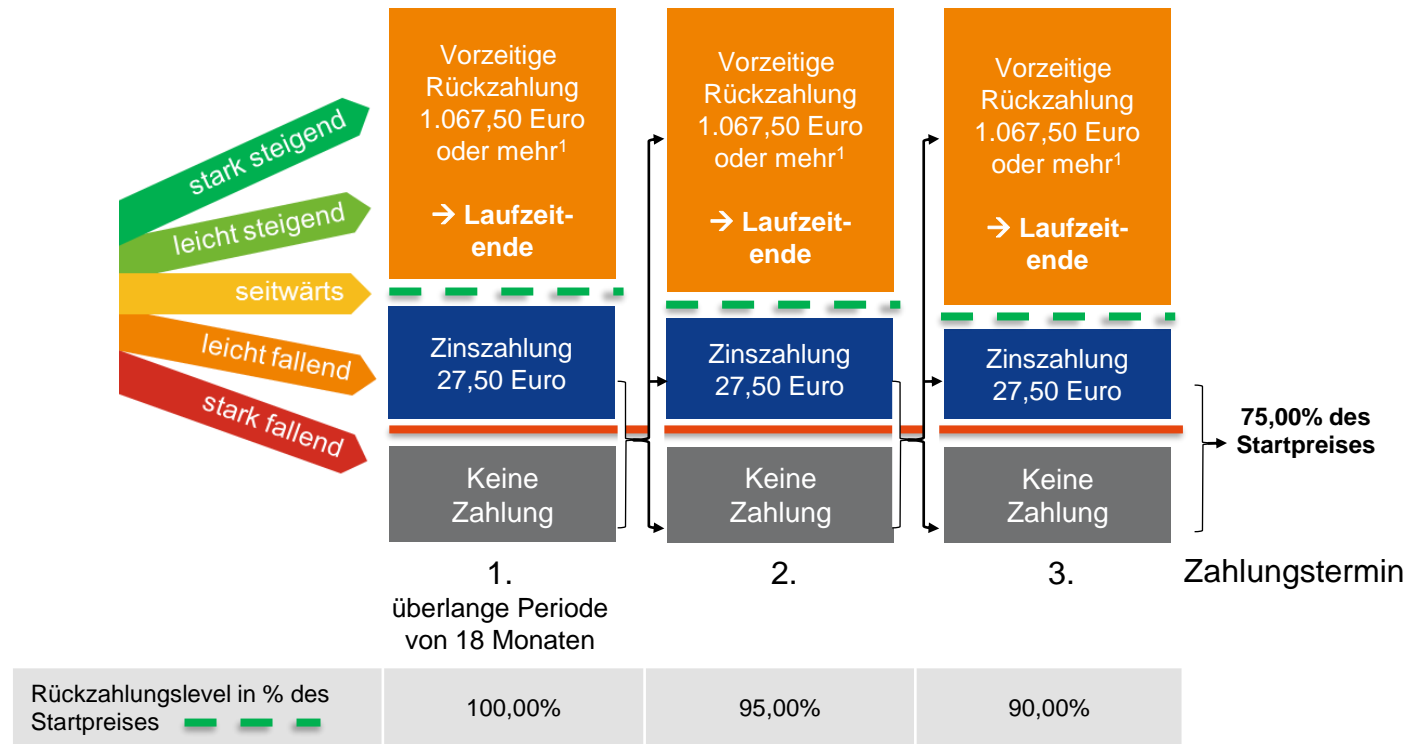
stark steigend
leicht steigend
seitwärts
leicht fallend
stark fallend

Vorzeitige Rückzahlung 1.067,50 Euro oder mehr$^1$

→ Laufzeitende

Zinszahlung 27,50 Euro

Keine Zahlung

Vorzeitige Rückzahlung 1.067,50 Euro oder mehr$^1$

→ Laufzeitende

Zinszahlung 27,50 Euro

Keine Zahlung

Vorzeitige Rückzahlung 1.067,50 Euro oder mehr$^1$

→ Laufzeitende

Zinszahlung 27,50 Euro

Keine Zahlung

75,00% des Startpreises

1.
überlange Periode von 18 Monaten

2.

3.

Zahlungstermin

| Rückzahlungslevel in % des Startpreises | 100,00% | 95,00% | 90,00% |